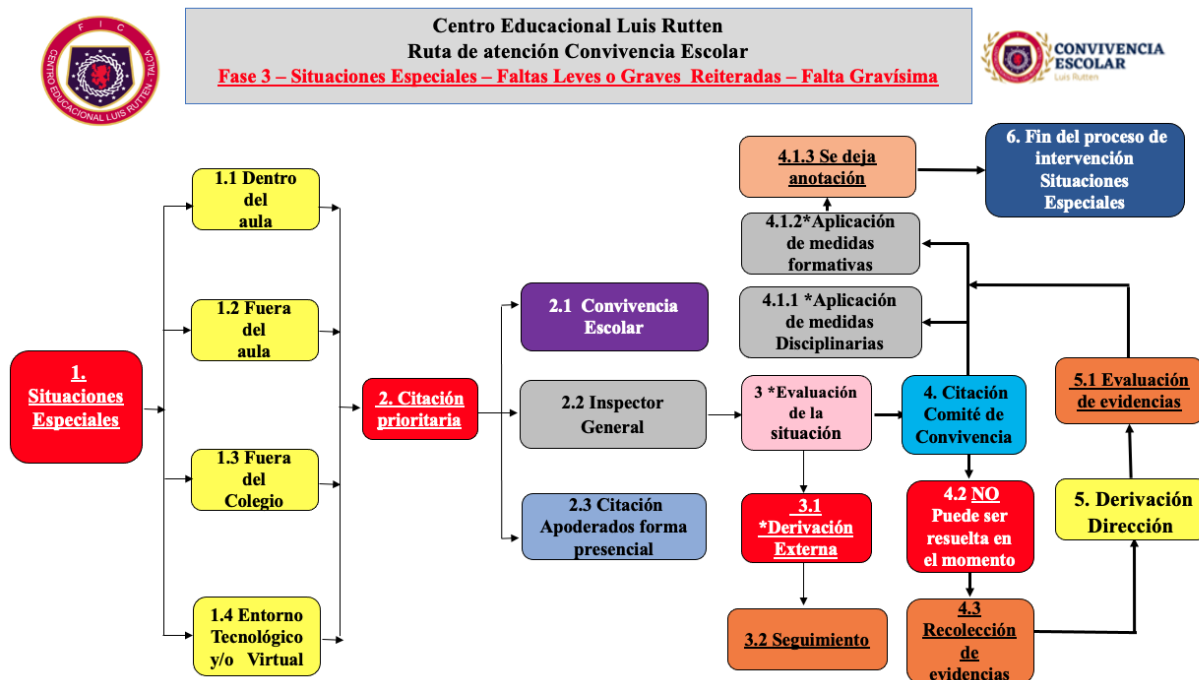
F I C
CENTRO EDUCACIONAL LUIS RUTTEN - TALCA

Centro Educacional Luis Rutten
Ruta de atención Convivencia Escolar
Fase 3 – Situaciones Especiales – Faltas Leves o Graves Reiteradas – Falta Gravísima

CONVIVENCIA ESCOLAR
Luis Rutten

1. Situaciones Especiales

1.1 Dentro del aula

1.2 Fuera del aula

1.3 Fuera del Colegio

1.4 Entorno Tecnológico y/o Virtual

2. Citación prioritaria

2.1 Convivencia Escolar

2.2 Inspector General

2.3 Citación Apoderados forma presencial

3 *Evaluación de la situación

3.1 *Derivación Externa

3.2 Seguimiento

4. Citación Comité de Convivencia

4.1.1 *Aplicación de medidas Disciplinarias

4.1.2*Aplicación de medidas formativas

4.1.3 Se deja anotación

6. Fin del proceso de intervención Situaciones Especiales

4.2 NO Puede ser resuelta en el momento

4.3 Recolección de evidencias

5. Derivación Dirección

5.1 Evaluación de evidencias